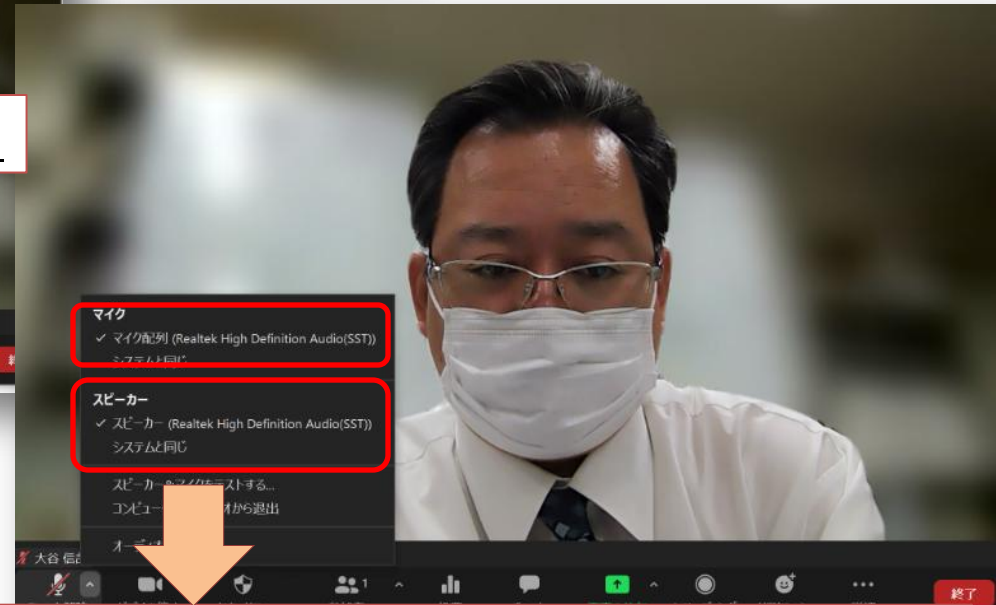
マイク
✓ マイク配列 (Realtek High Definition Audio(SST))
システムと同じ

スピーカー
✓ スピーカー (Realtek High Definition Audio(SST))
システムと同じ

スピーカー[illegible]マイクをテストする...
コンピュー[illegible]オから退出

オー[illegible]

大谷 信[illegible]

1

終了